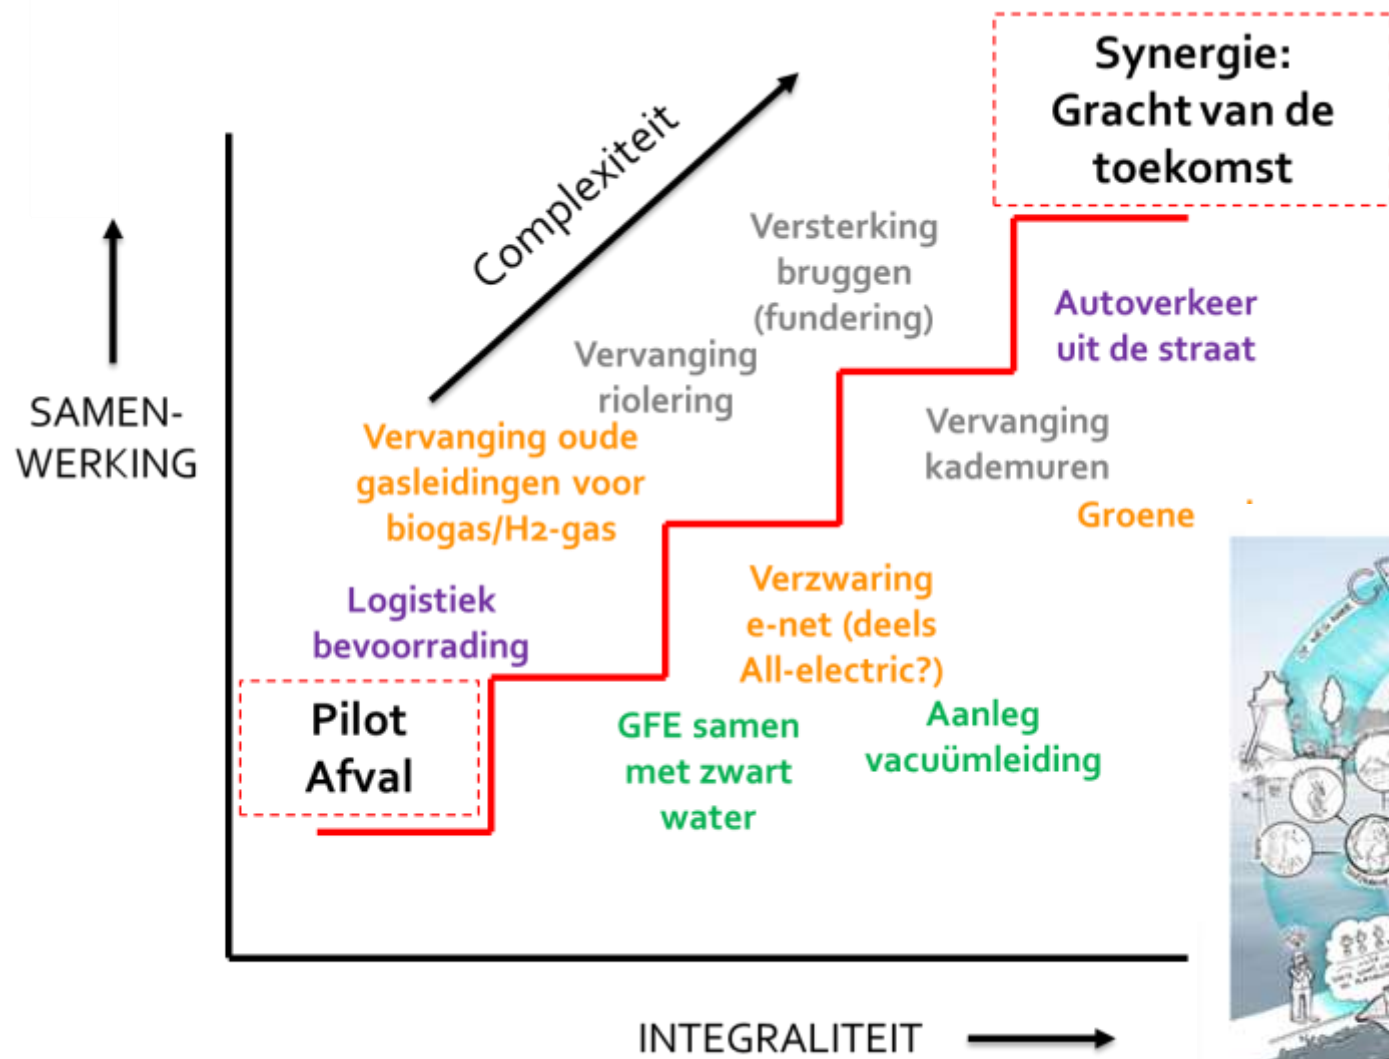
Synergie: Gracht van de toekomst

Complexiteit

SAMEN-WERKING

Versterking bruggen (fundering)

Autoverkeer uit de straat

Vervanging riolering

Vervanging oude gasleidingen voor biogas/H2-gas

Vervanging kademuren

Groene

Logistiek bevoorrading

Verzwaring e-net (deels All-electric?)

Pilot Afval

GFE samen met zwart water

Aanleg vacuümleiding

INTEGRALITEIT